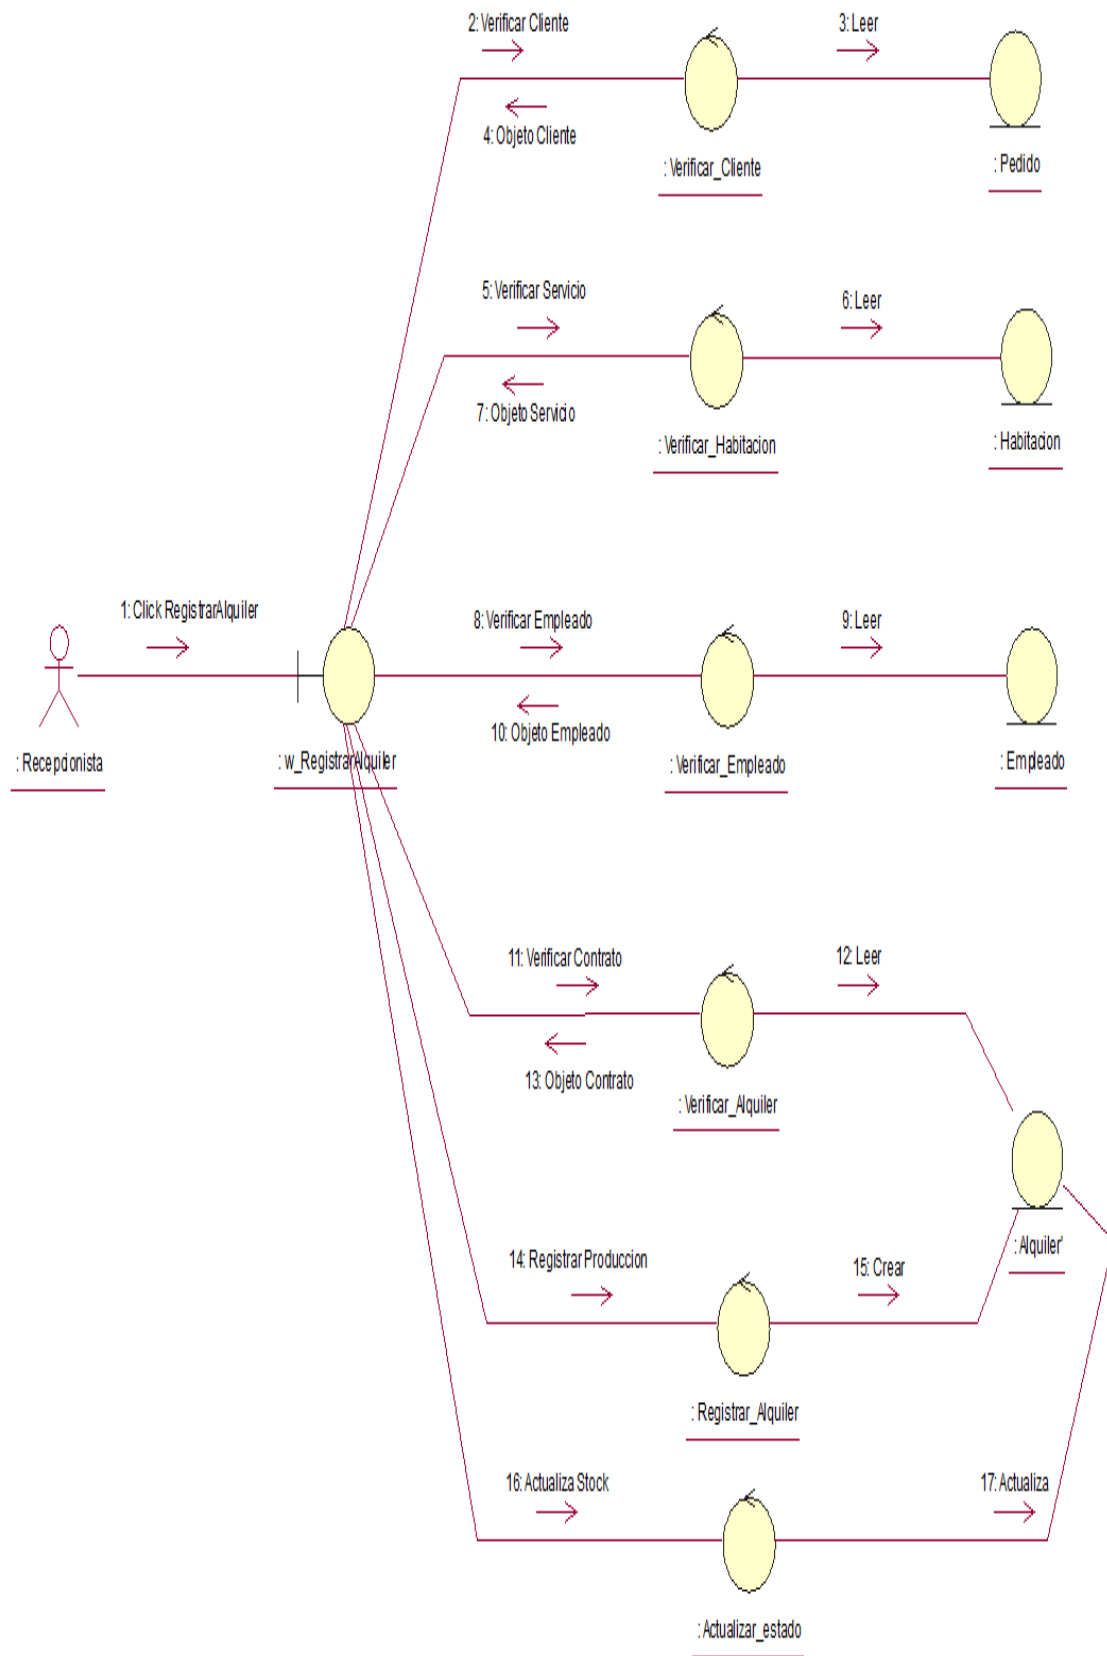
2: Verificar Cliente

3: Leer

4: Objeto Cliente

: Verificar_Cliente

: Pedido

5: Verificar Servicio

6: Leer

7: Objeto Servicio

: Verificar_Habitacion

: Habitacion

1: Click RegistrarAlquiler

8: Verificar Empleado

9: Leer

10: Objeto Empleado

: Recepcionista

: w_RegistrarAlquiler

: Verificar_Empleado

: Empleado

11: Verificar Contrato

12: Leer

13: Objeto Contrato

: Verificar_Alquiler

: Alquiler'

14: Registrar Produccion

15: Crear

: Registrar_Alquiler

16: Actualiza Stock

17: Actualiza

: Actualizar_estado